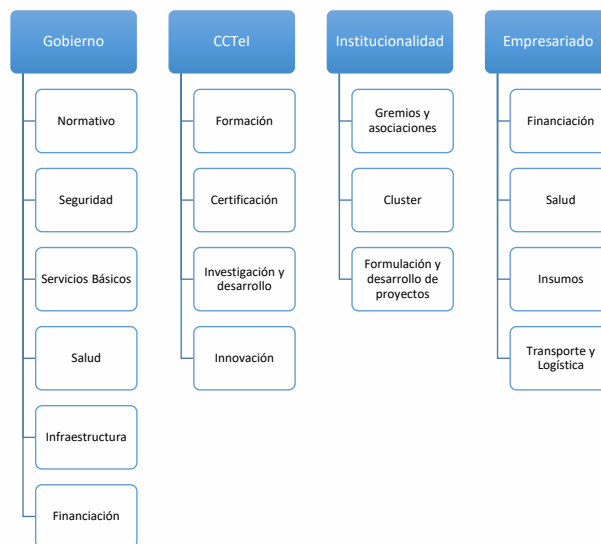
Gobierno

Normativo

Seguridad

Servicios Básicos

Salud

Infraestructura

Financiación

CCTeI

Formación

Certificación

Investigación y desarrollo

Innovación

Institucionalidad

Gremios y asociaciones

Cluster

Formulación y desarrollo de proyectos

Empresariado

Financiación

Salud

Insumos

Transporte y Logística